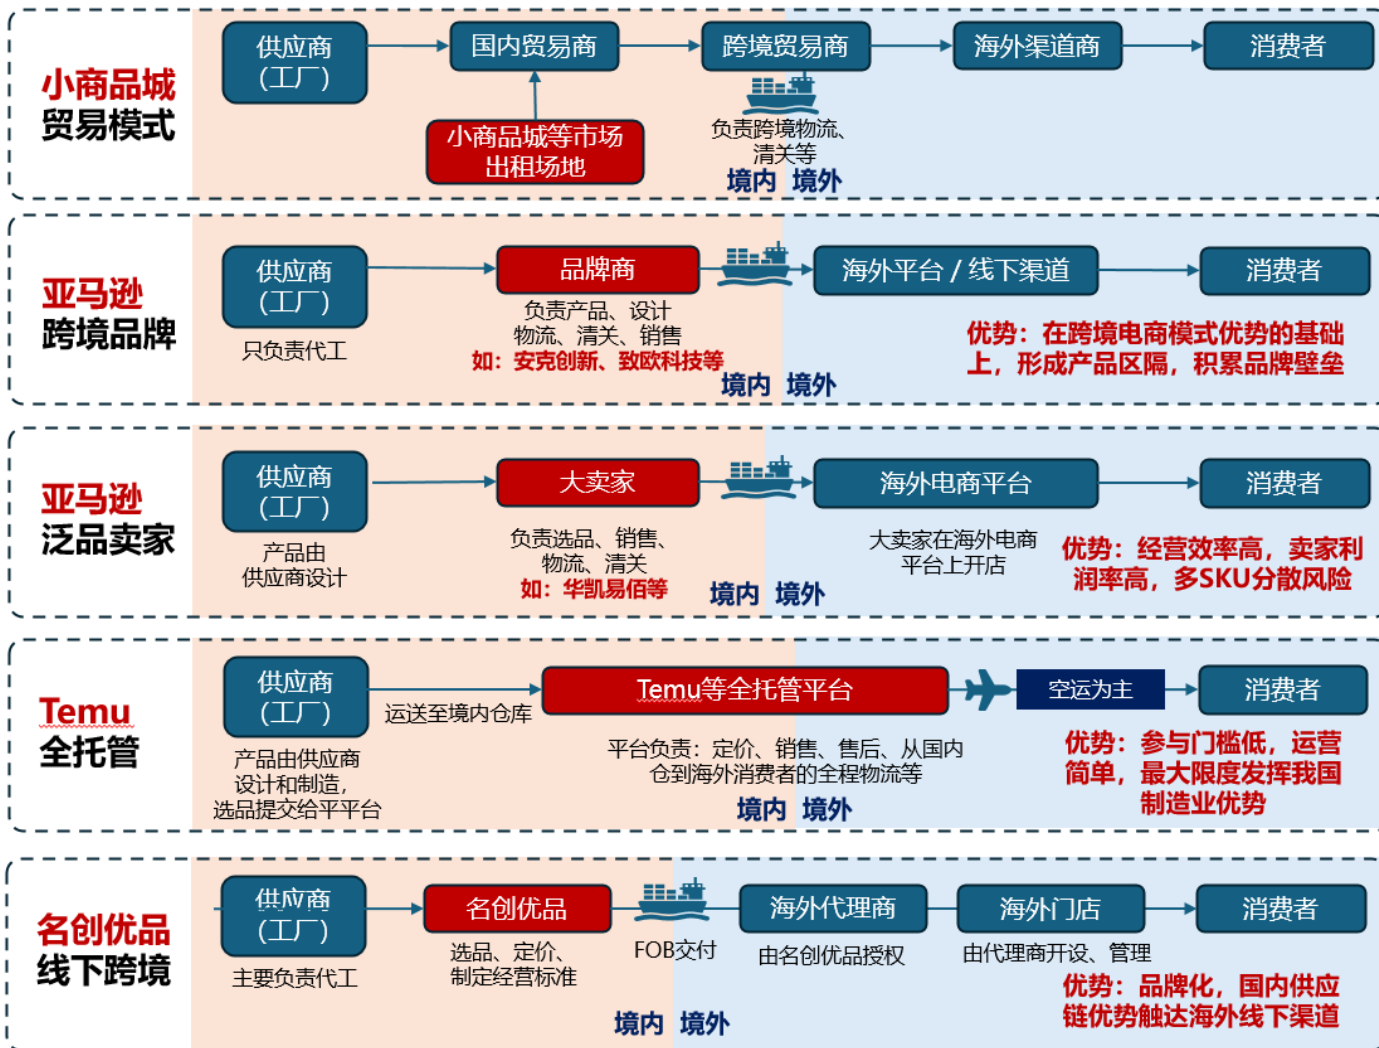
小商品城
贸易模式

供应商
(工厂)

国内贸易商

跨境贸易商

海外渠道商

消费者

小商品城等市场
出租场地

负责跨境物流、
清关等

境内 境外

亚马逊
跨境品牌

供应商
(工厂)

只负责代工

品牌商

负责产品、设计
物流、清关、销售
如：安克创新、致欧科技等

海外平台 / 线下渠道

消费者

优势：在跨境电商模式优势的基础上，形成产品区隔，积累品牌壁垒

境内 境外

亚马逊
泛品卖家

供应商
(工厂)

产品由
供应商设计

大卖家

负责选品、销售、
物流、清关
如：华凯易佰等

海外电商平台

大卖家在海外电商
平台上开店

消费者

优势：经营效率高，卖家利润率高，多SKU分散风险

境内 境外

Temu
全托管

供应商
(工厂)

产品由供应商
设计和制造，
选品提交给平平台

运送至境内仓库

Temu等全托管平台

平台负责：定价、销售、售后、从国内
仓到海外消费者的全程物流等

空运为主

消费者

优势：参与门槛低，运营简单，最大限度发挥我国制造业优势

境内 境外

名创优品
线下跨境

供应商
(工厂)

主要负责代工

名创优品

选品、定价、
制定经营标准

FOB交付

海外代理商

由名创优品授权

海外门店

由代理商开设、管理

消费者

优势：品牌化，国内供应链优势触达海外线下渠道

境内 境外